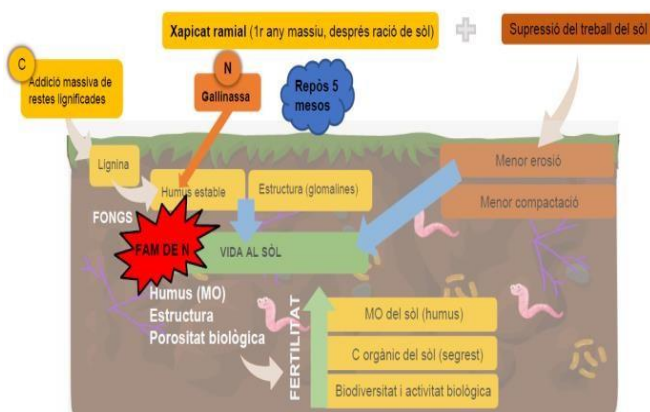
Xapicat ramial (1r any massiu, després ració de sòl)

Supressió del treball del sòl

C

Addició massiva de restes lignificades

N

Gallinassa

Repòs 5 mesos

Lignina

Humus estable

Estructura (glomalines)

Menor erosió

Menor compactació

FONGS

FAM DE N

VIDA AL SÒL

Humus (MO)
Estructura
Porositat biològica

FERTILITAT

MO del sòl (humus)

C orgànic del sòl (segrest)

Biodiversitat i activitat biològica